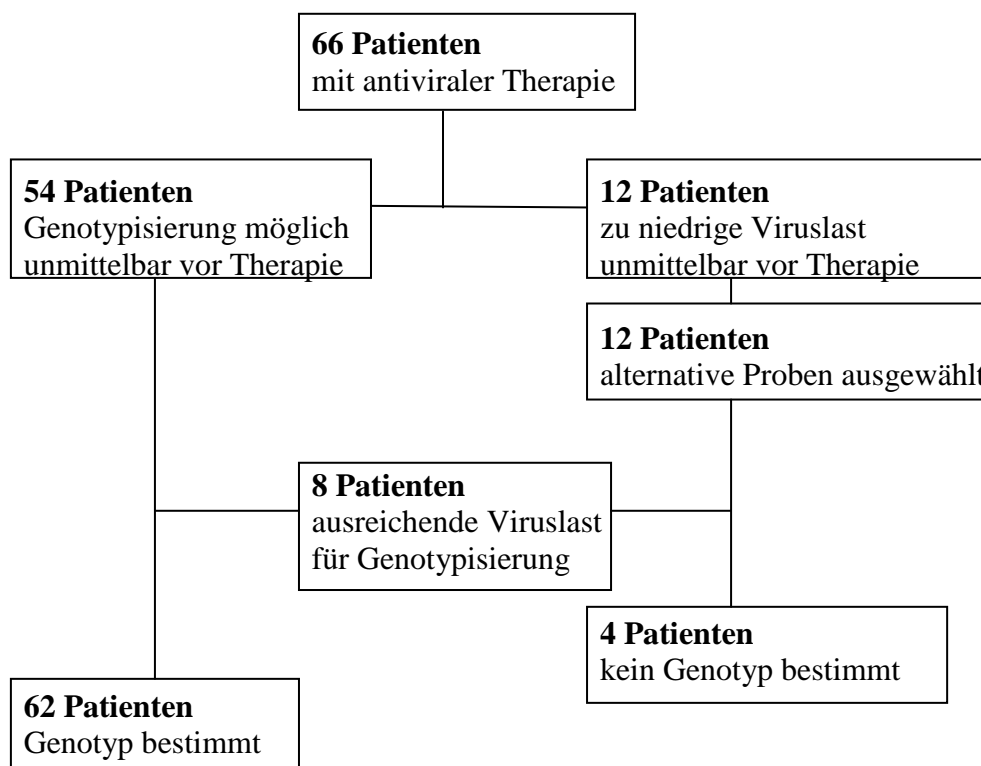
**66 Patienten**
mit antiviraler Therapie

**54 Patienten**
Genotypisierung möglich unmittelbar vor Therapie

**12 Patienten**
zu niedrige Viruslast unmittelbar vor Therapie

**12 Patienten**
alternative Proben ausgewählt

**8 Patienten**
ausreichende Viruslast für Genotypisierung

**4 Patienten**
kein Genotyp bestimmt

**62 Patienten**
Genotyp bestimmt